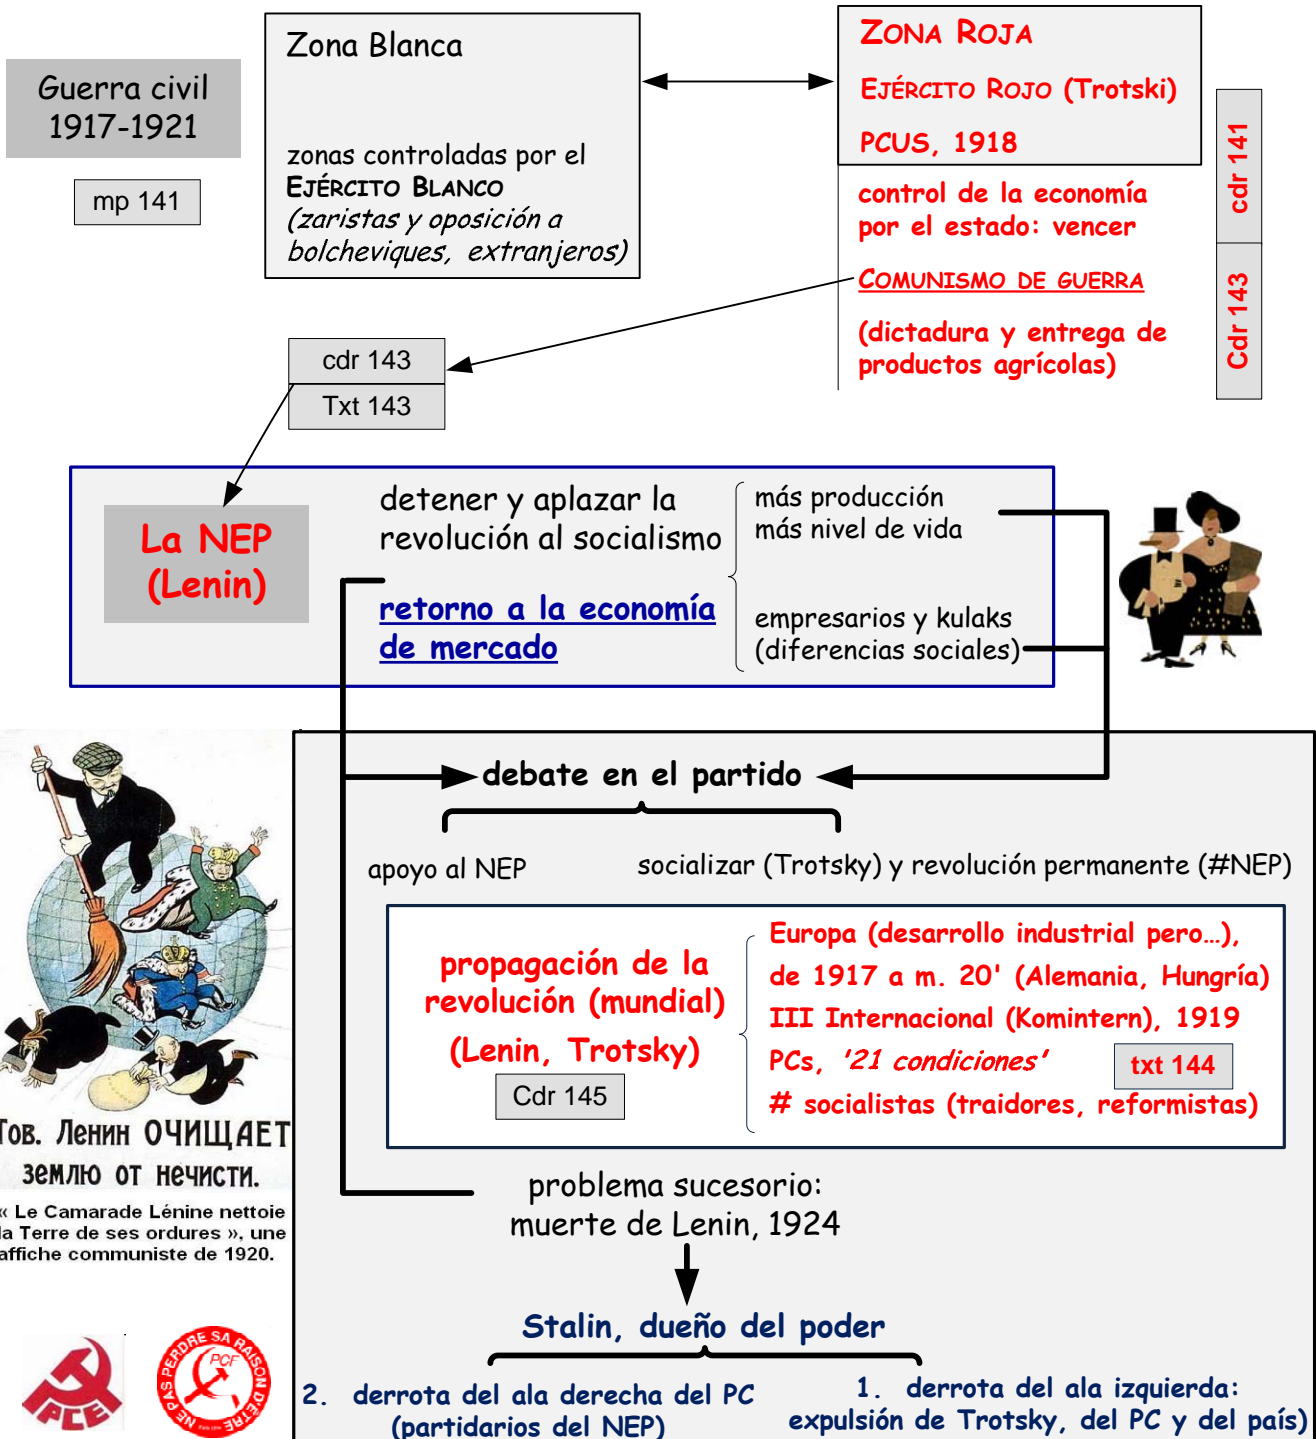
Guerra civil 1917-1921

mp 141

Zona Blanca

zonas controladas por el EJÉRCITO BLANCO (zaristas y oposición a bolcheviques, extranjeros)

ZONA ROJA

EJÉRCITO ROJO (Trotski)

PCUS, 1918

cdr 141

Cdr 143

control de la economía por el estado: vencer

COMUNISMO DE GUERRA

(dictadura y entrega de productos agrícolas)

cdr 143

Txt 143

La NEP (Lenin)

detener y aplazar la revolución al socialismo

retorno a la economía de mercado

más producción
más nivel de vida

empresarios y kulaks (diferencias sociales)

debate en el partido

apoyo al NEP

socializar (Trotsky) y revolución permanente (#NEP)

propagación de la revolución (mundial) (Lenin, Trotsky)

Cdr 145

Europa (desarrollo industrial pero…),
de 1917 a m. 20' (Alemania, Hungría)
III Internacional (Komintern), 1919
PCs, '21 condiciones'
# socialistas (traidores, reformistas)

txt 144

Тов. Ленин ОЧИЩАЕТ землю от нечисти.

« Le Camarade Lénine nettoie la Terre de ses ordures », une affiche communiste de 1920.

PCE

NE PAS PERDRE SA RAISON D'ÊTRE PCF

problema sucesorio: muerte de Lenin, 1924

Stalin, dueño del poder

2. derrota del ala derecha del PC (partidarios del NEP)

1. derrota del ala izquierda: expulsión de Trotsky, del PC y del país)